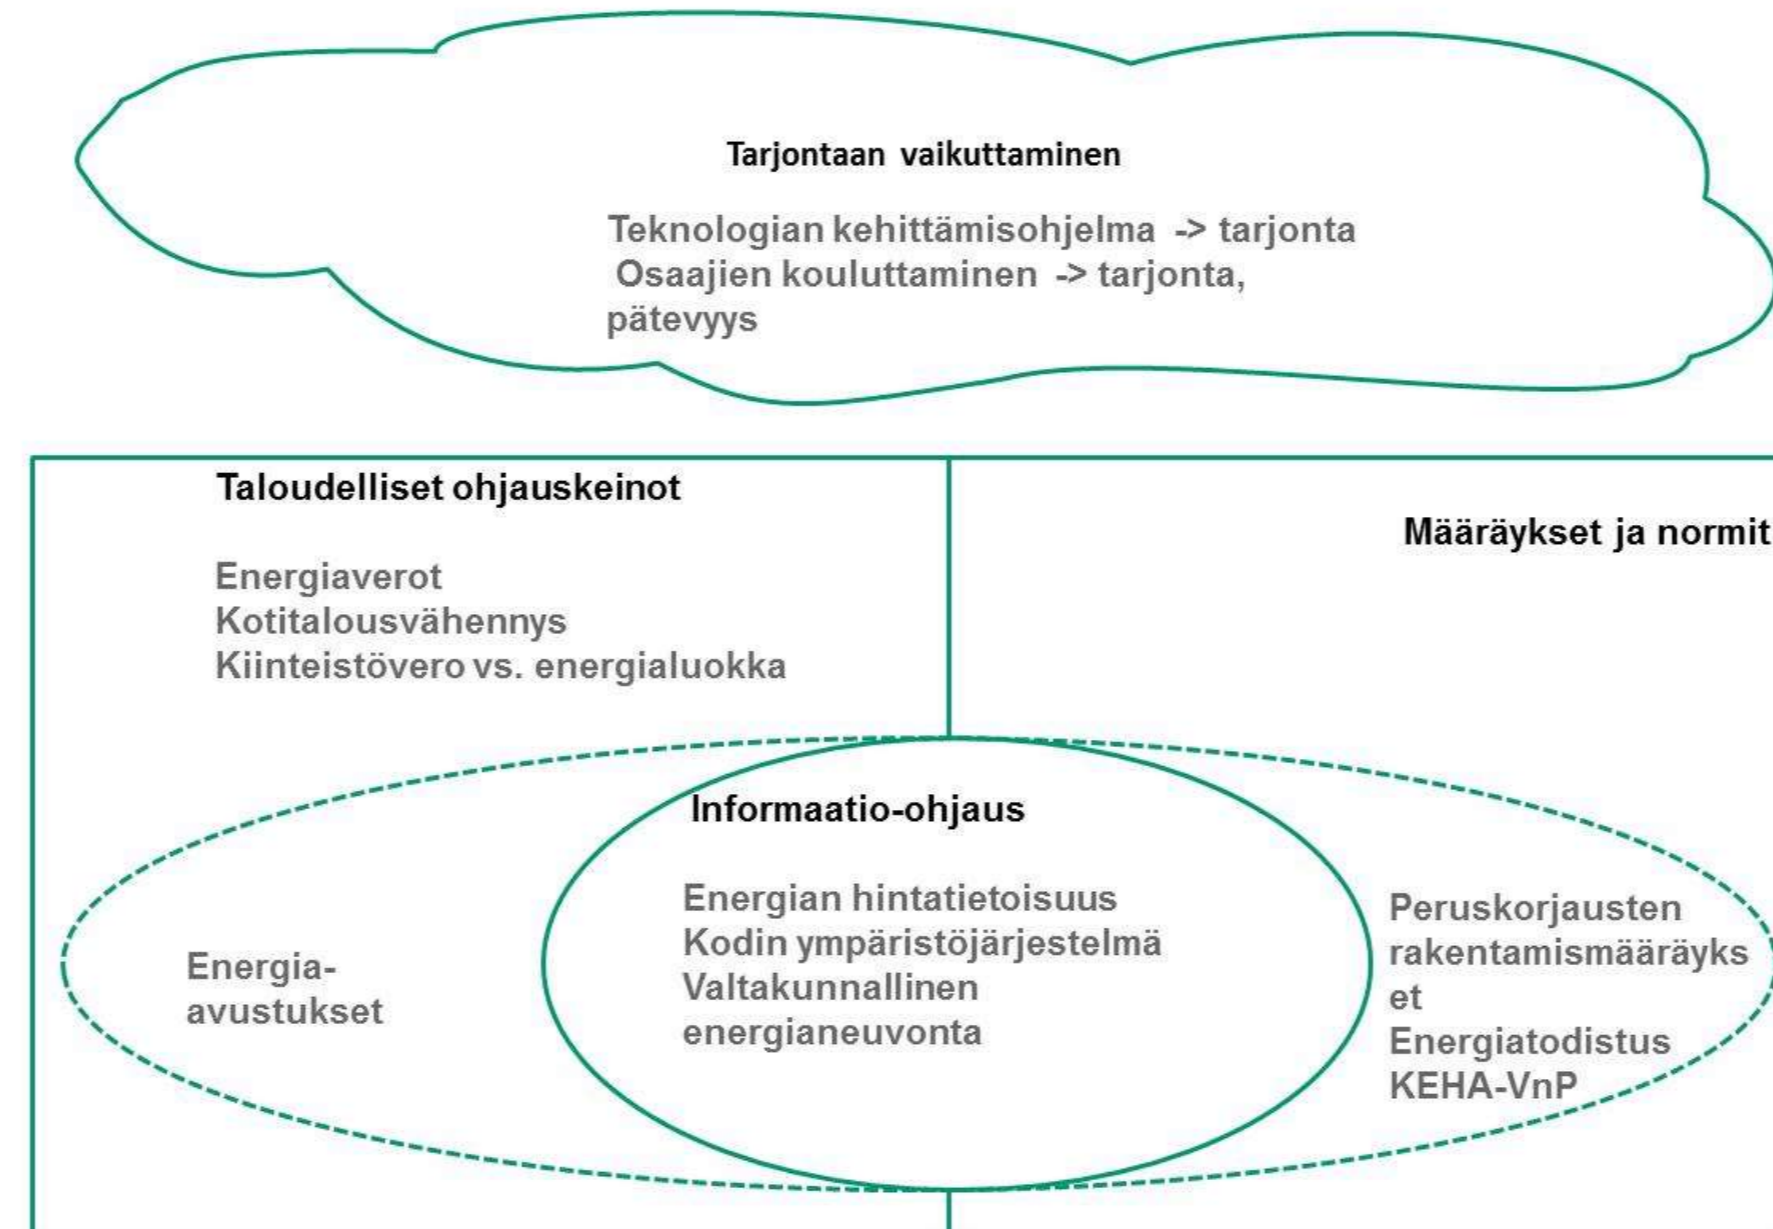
Tarjontaan vaikuttaminen

Teknologian kehittämisohjelma -> tarjonta
Osaajien kouluttaminen -> tarjonta, pätevyys

Taloudelliset ohjauskeinot

Energiaverot
Kotitalousvähennys
Kiinteistövero vs. energialuokka

Määräykset ja normit

Informaatio-ohjaus

Energian hintatietoisuus
Kodin ympäristöjärjestelmä
Valtakunnallinen energianeuvonta

Energia-avustukset

Peruskorjausten rakentamismääräykset
Energiatodistus
KEHA-VnP